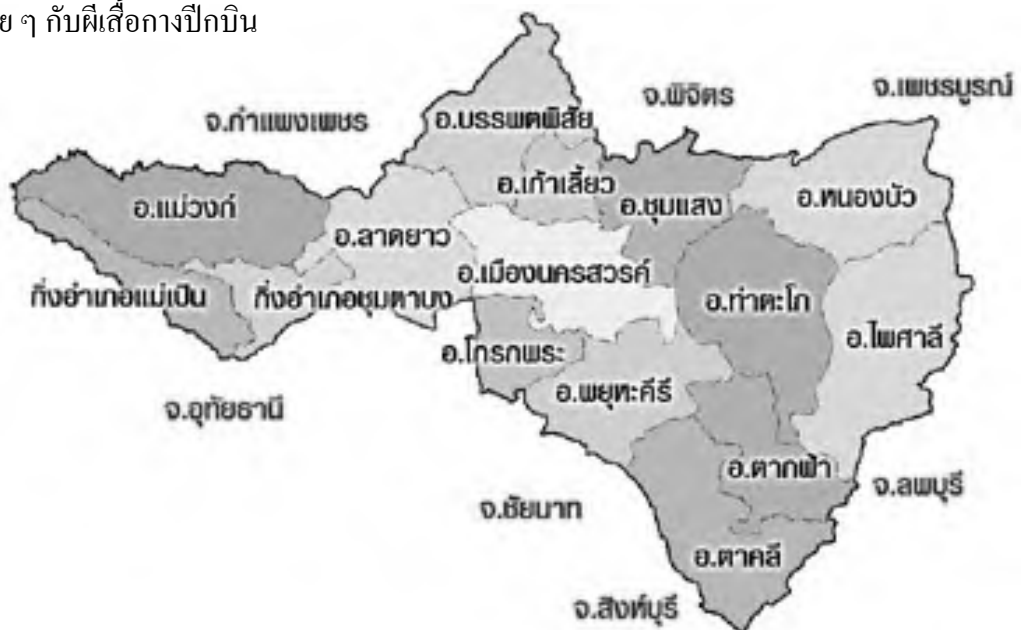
ย ๆ กับผีเสื้อกางปีกบิน

จ.กำแพงเพชร
อ.บรรพตพิสัย
จ.พิจิตร
จ.เพชรบูรณ์
อ.เก้าเลี้ยว
อ.แม่วงก์
อ.ชุมแสง
อ.หนองบัว
อ.ลาดยาว
อ.เมืองนครสวรรค์
กิ่งอำเภอแม่เปิน
กิ่งอำเภอชุมตาบง
อ.ท่าตะโก
อ.ไพศาลี
อ.โกรกพระ
อ.พยุหะคีรี
จ.อุทัยธานี
อ.ตากฟ้า
จ.ลพบุรี
จ.ชัยนาท
อ.ตาคลี
จ.สิงห์บุรี